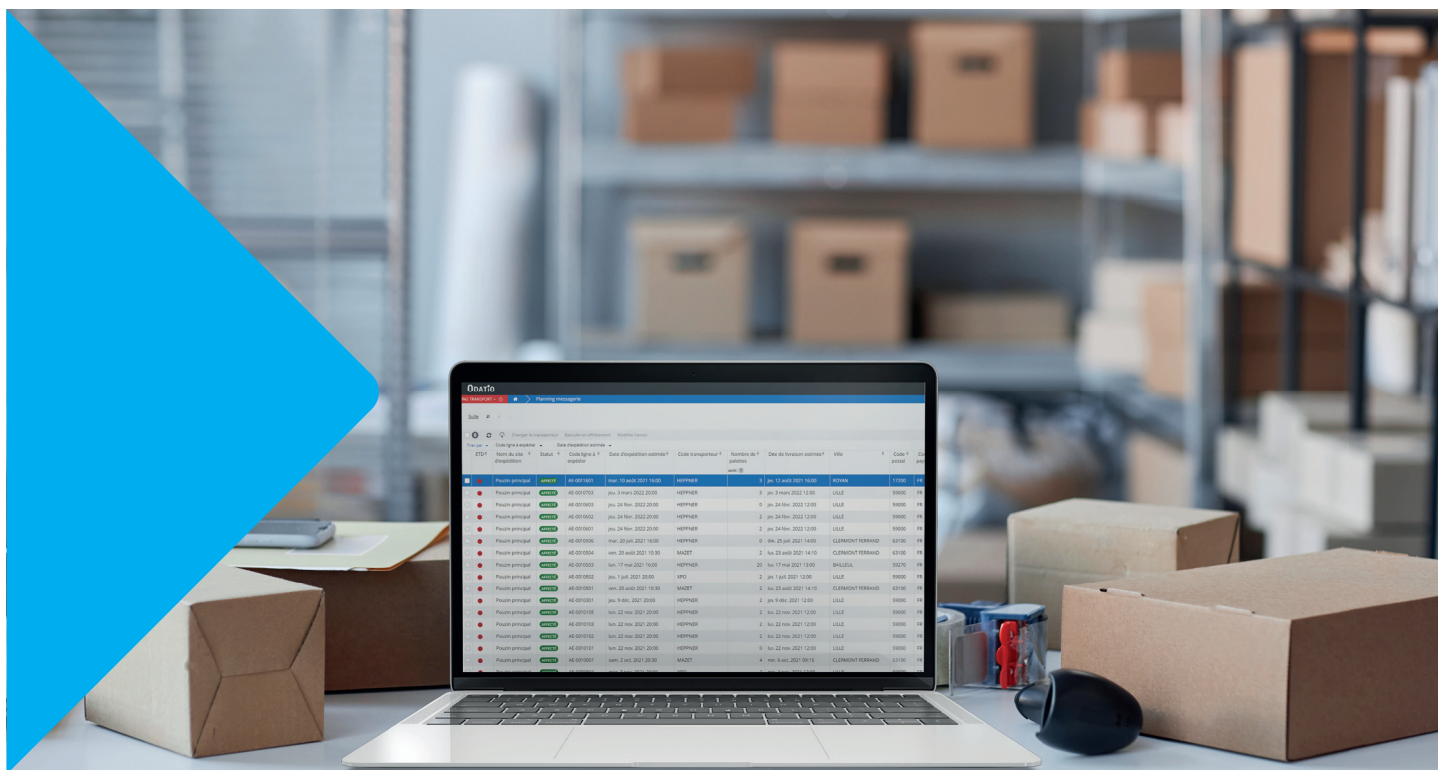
Qoatio

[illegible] TRANSPORT

Planning messagerie

Suite

Changer le transporteur   Basculer en affrètement   Modifier besoin

Trier par   Code ligne à expédier   Date d'expédition estimée

| ETD | Nom du site d'expédition | Statut | Code ligne à expédier | Date d'expédition estimée | Code transporteur | Nombre de palettes | Date de livraison estimée | Ville | Code postal | Co |
|---|---|---|---|---|---|---|---|---|---|---|
| | Poussin principal | AFFECTE | AE-0011601 | mar. 10 août 2021 16:00 | HEPPNER | 3 | jeu. 12 août 2021 16:00 | ROYAN | 17200 | FR |
| | Poussin principal | AFFECTE | AE-0010703 | jeu. 3 mars 2022 20:00 | HEPPNER | 3 | jeu. 3 mars 2022 12:00 | LILLE | 59000 | FR |
| | Poussin principal | AFFECTE | AE-0010603 | jeu. 24 févr. 2022 20:00 | HEPPNER | 0 | jeu. 24 févr. 2022 12:00 | LILLE | 59000 | FR |
| | Poussin principal | AFFECTE | AE-0010602 | jeu. 24 févr. 2022 20:00 | HEPPNER | 2 | jeu. 24 févr. 2022 12:00 | LILLE | 59000 | FR |
| | Poussin principal | AFFECTE | AE-0010601 | jeu. 24 févr. 2022 20:00 | HEPPNER | 2 | jeu. 24 févr. 2022 12:00 | LILLE | 59000 | FR |
| | Poussin principal | AFFECTE | AE-0010506 | mar. 20 juin 2021 16:00 | HEPPNER | 0 | dim. 25 juil. 2021 14:00 | CLERMONT FERRAND | 63100 | FR |
| | Poussin principal | AFFECTE | AE-0010504 | ven. 20 août 2021 10:30 | MAZET | 2 | lun. 23 août 2021 14:10 | CLERMONT FERRAND | 63100 | FR |
| | Poussin principal | AFFECTE | AE-0010503 | lun. 17 mai 2021 16:00 | HEPPNER | 20 | lun. 17 mai 2021 13:00 | BAILLEUL | 59270 | FR |
| | Poussin principal | AFFECTE | AE-0010502 | jeu. 1 juil. 2021 20:00 | XPO | 2 | jeu. 1 juil. 2021 12:00 | LILLE | 59000 | FR |
| | Poussin principal | AFFECTE | AE-0010501 | ven. 20 août 2021 10:30 | MAZET | 2 | lun. 23 août 2021 14:10 | CLERMONT FERRAND | 63100 | FR |
| | Poussin principal | AFFECTE | AE-0010401 | jeu. 9 déc. 2021 20:00 | HEPPNER | 2 | jeu. 9 déc. 2021 12:00 | LILLE | 59000 | FR |
| | Poussin principal | AFFECTE | AE-0010105 | lun. 22 nov. 2021 20:00 | HEPPNER | 2 | lun. 22 nov. 2021 12:00 | LILLE | 59000 | FR |
| | Poussin principal | AFFECTE | AE-0010103 | lun. 22 nov. 2021 20:00 | HEPPNER | 2 | lun. 22 nov. 2021 12:00 | LILLE | 59000 | FR |
| | Poussin principal | AFFECTE | AE-0010102 | lun. 22 nov. 2021 20:00 | HEPPNER | 2 | lun. 22 nov. 2021 12:00 | LILLE | 59000 | FR |
| | Poussin principal | AFFECTE | AE-0010101 | lun. 22 nov. 2021 20:00 | HEPPNER | 0 | lun. 22 nov. 2021 12:00 | LILLE | 59000 | FR |
| | Poussin principal | AFFECTE | AE-0010007 | sam. 2 oct. 2021 20:30 | MAZET | 4 | lun. 4 oct. 2021 09:15 | CLERMONT FERRAND | 63100 | FR |